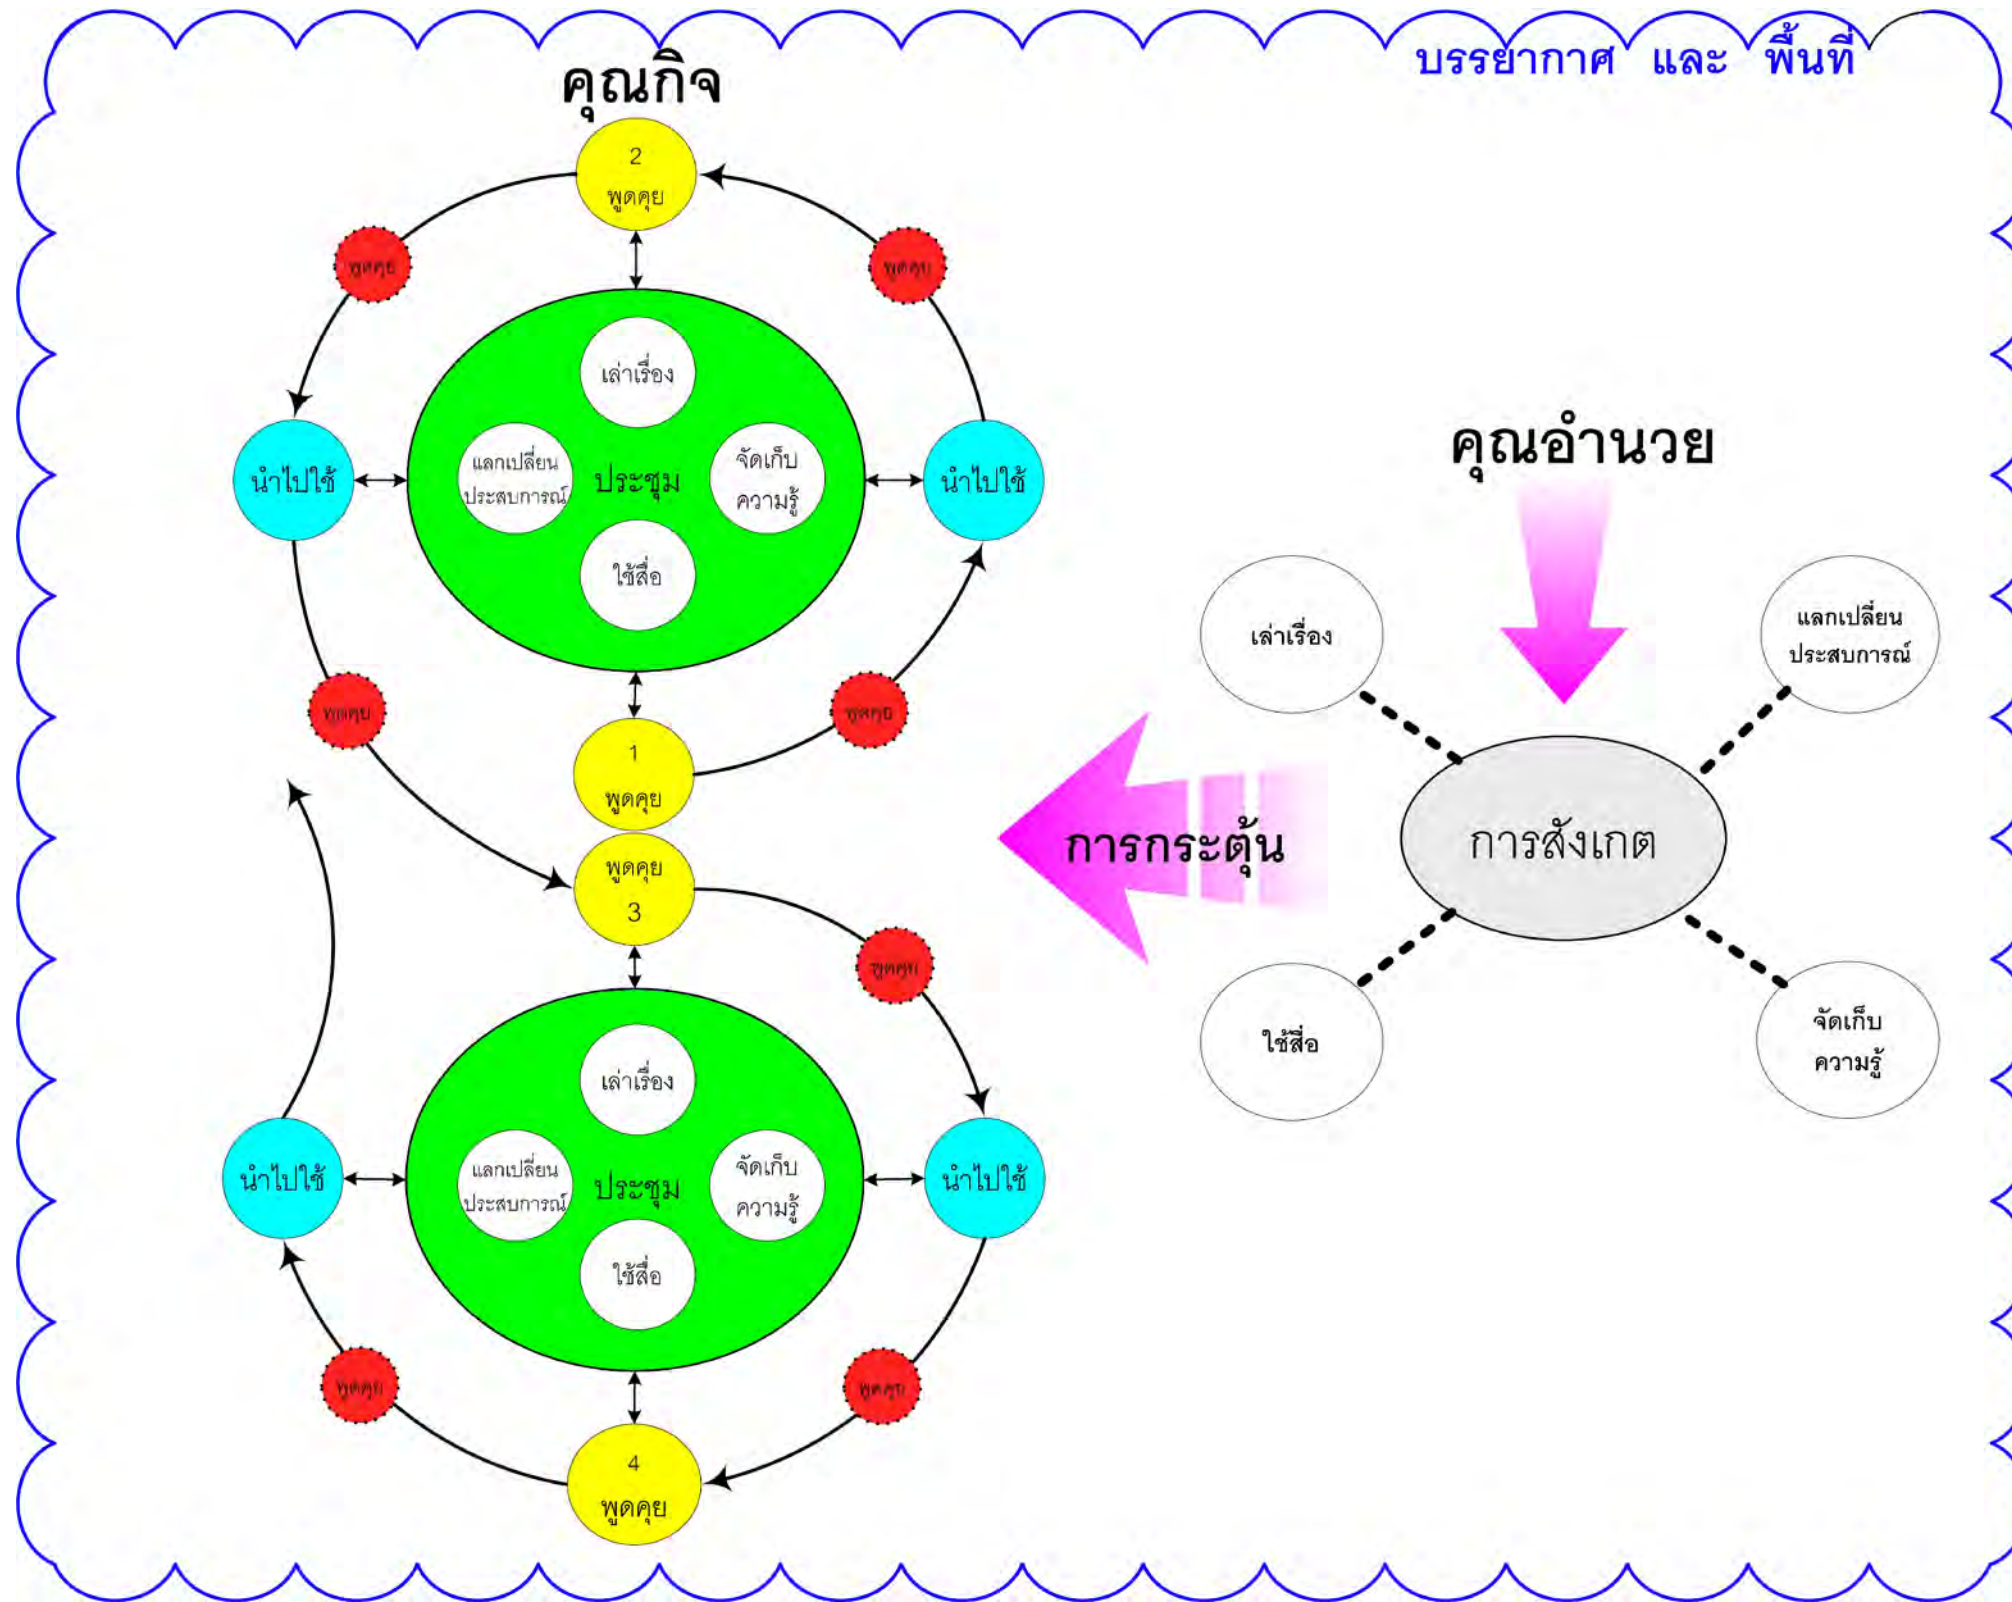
บรรยากาศ และ พื้นที่

คุณกิจ

2
พูดคุย

พูดคุย

พูดคุย

เล่าเรื่อง

นำไปใช้

แลกเปลี่ยนประสบการณ์

ประชุม

จัดเก็บความรู้

นำไปใช้

ใช้สื่อ

พูดคุย

พูดคุย

1
พูดคุย

พูดคุย
3

พูดคุย

เล่าเรื่อง

นำไปใช้

แลกเปลี่ยนประสบการณ์

ประชุม

จัดเก็บความรู้

นำไปใช้

ใช้สื่อ

พูดคุย

พูดคุย

4
พูดคุย

คุณอำนวย

เล่าเรื่อง

แลกเปลี่ยนประสบการณ์

การกระตุ้น

การสังเกต

ใช้สื่อ

จัดเก็บความรู้